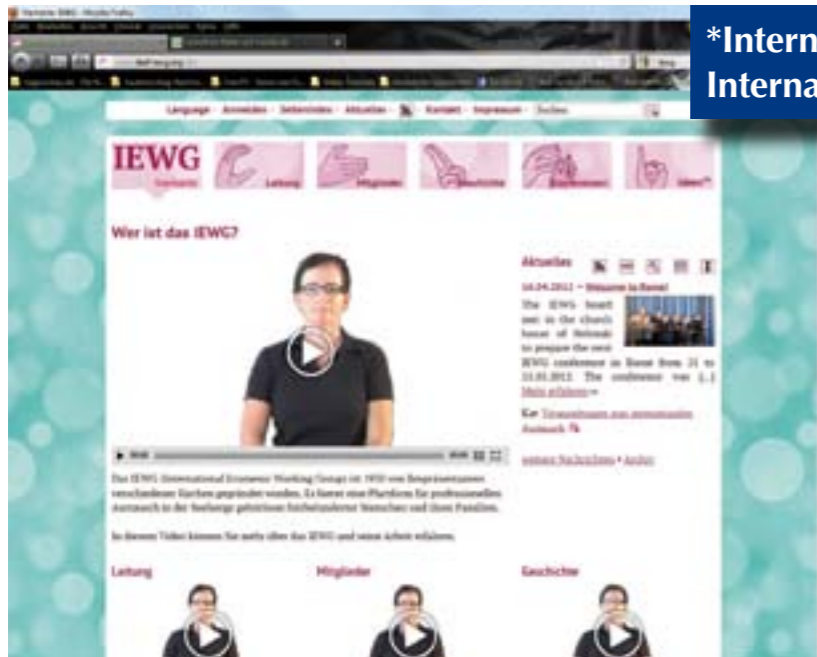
*Intern
Interna

Language · Anmelden · Seiteninfos · Aktuelles · Kontakt · Impressum · Suchen

IEWG
Startseite
Leitung
Mitglieder
Geschichte
Konferenzen
Ideen

Wer ist das IEWG?

Aktuelles

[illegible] – Welcome to Rome!
The IEWG board met in the church house of Helsinki to prepare the next IEWG conference in Rome from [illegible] to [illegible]. The conference was [...]
Mehr erfahren »

Kat: Veranstaltungen zum gemeinsamen Austausch

weitere Nachrichten • Archiv

Das IEWG (International Ecumenical Working Group) ist 1950 von Bergpfarrerinnen verschiedener Kirchen gegründet worden. Es bietet eine Plattform für professionellen Austausch in der Seelsorge gehörloser Mitmenschen und ihren Familien.

In diesem Video können Sie mehr über das IEWG und seine Arbeit erfahren.

Leitung
Mitglieder
Geschichte